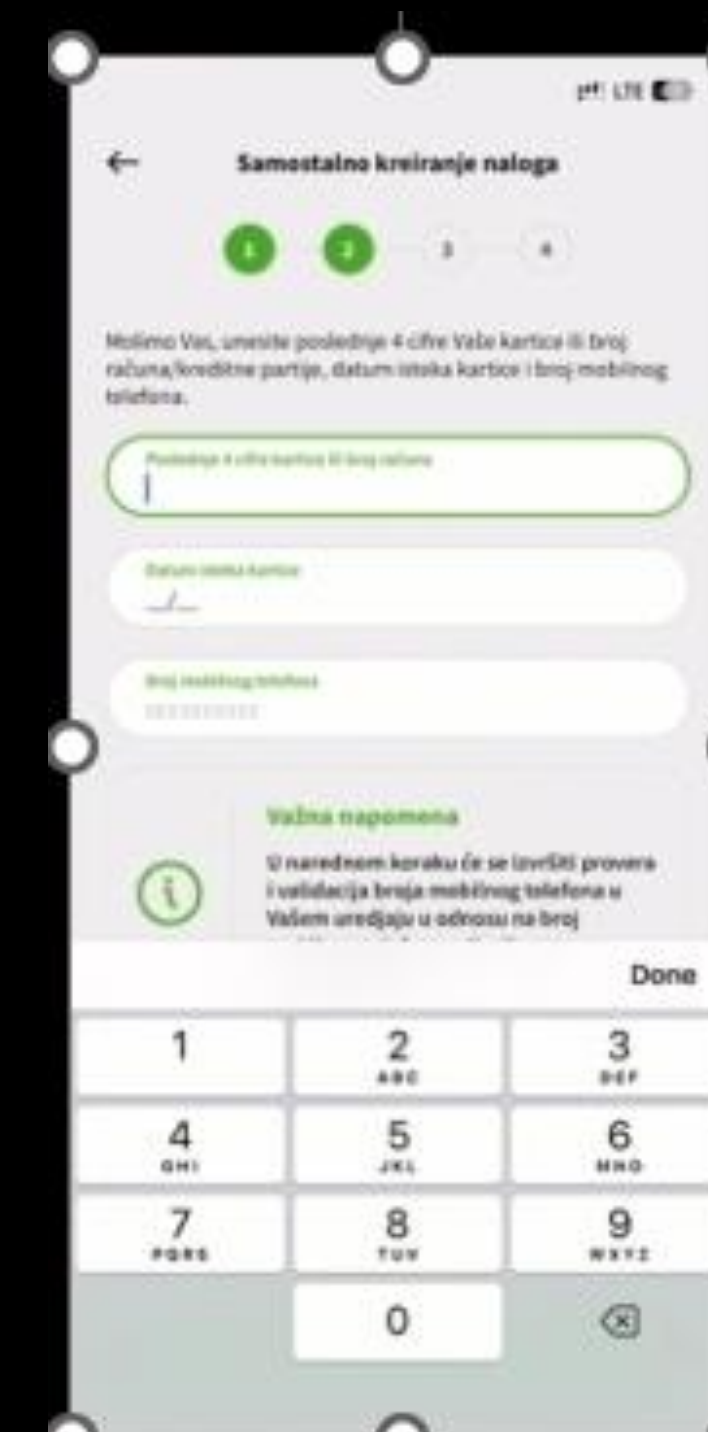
LTE

←

Samostalno kreiranje naloga

1 2 3 4

Molimo Vas, unesite poslednje 4 cifre Vaše kartice ili broj računa/kreditne partije, datum isteka kartice i broj mobilnog telefona.

Poslednje 4 cifre kartice ili broj računa

Datum isteka kartice
__/__

Broj mobilnog telefona
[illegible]

Važna napomena

U narednom koraku će se izvršiti provera i validacija broja mobilnog telefona u Vašem uredjaju u odnosu na broj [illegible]

Done

1
2 ABC
3 DEF
4 GHI
5 JKL
6 MNO
7 PQRS
8 TUV
9 WXYZ
0